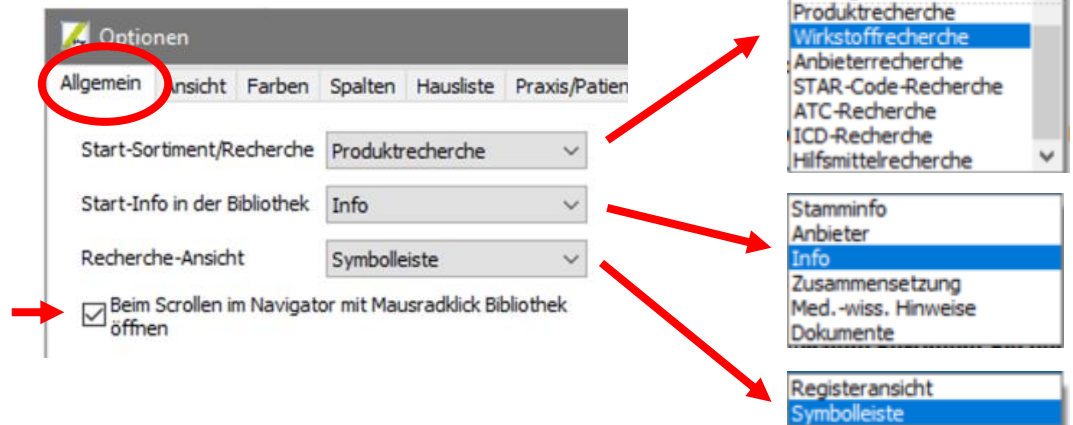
Optionen

Allgemein | Ansicht | Farben | Spalten | Hausliste | Praxis/Patien

Start-Sortiment/Recherche: Produktrecherche

Start-Info in der Bibliothek: Info

Recherche-Ansicht: Symbolleiste

☑ Beim Scrollen im Navigator mit Mausradklick Bibliothek öffnen

Produktrecherche
Wirkstoffrecherche
Anbieterrecherche
STAR-Code-Recherche
ATC-Recherche
ICD-Recherche
Hilfsmittelrecherche

Stamminfo
Anbieter
Info
Zusammensetzung
Med.-wiss. Hinweise
Dokumente

Registeransicht
Symbolleiste